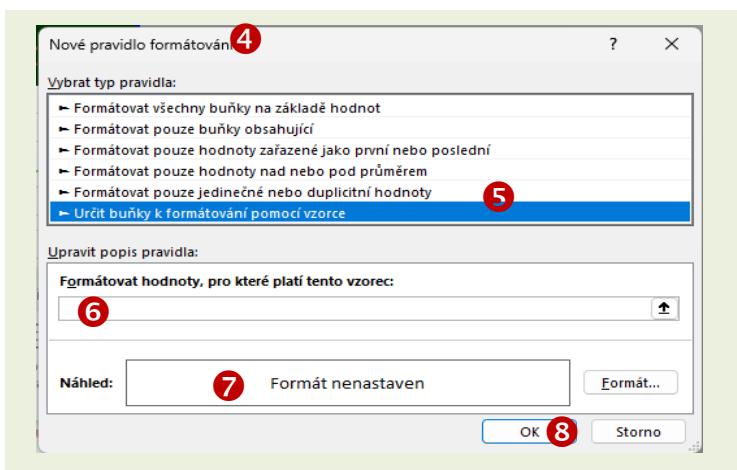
Nové pravidlo formátování 4

?

×

Vybrat typ pravidla:

► Formátovat všechny buňky na základě hodnot

► Formátovat pouze buňky obsahující

► Formátovat pouze hodnoty zařazené jako první nebo poslední

► Formátovat pouze hodnoty nad nebo pod průměrem

► Formátovat pouze jedinečné nebo duplicitní hodnoty

► Určit buňky k formátování pomocí vzorce

5

Upravit popis pravidla:

Formátovat hodnoty, pro které platí tento vzorec:

6

Náhled:

7

Formát nenastaven

Formát...

OK

8

Storno